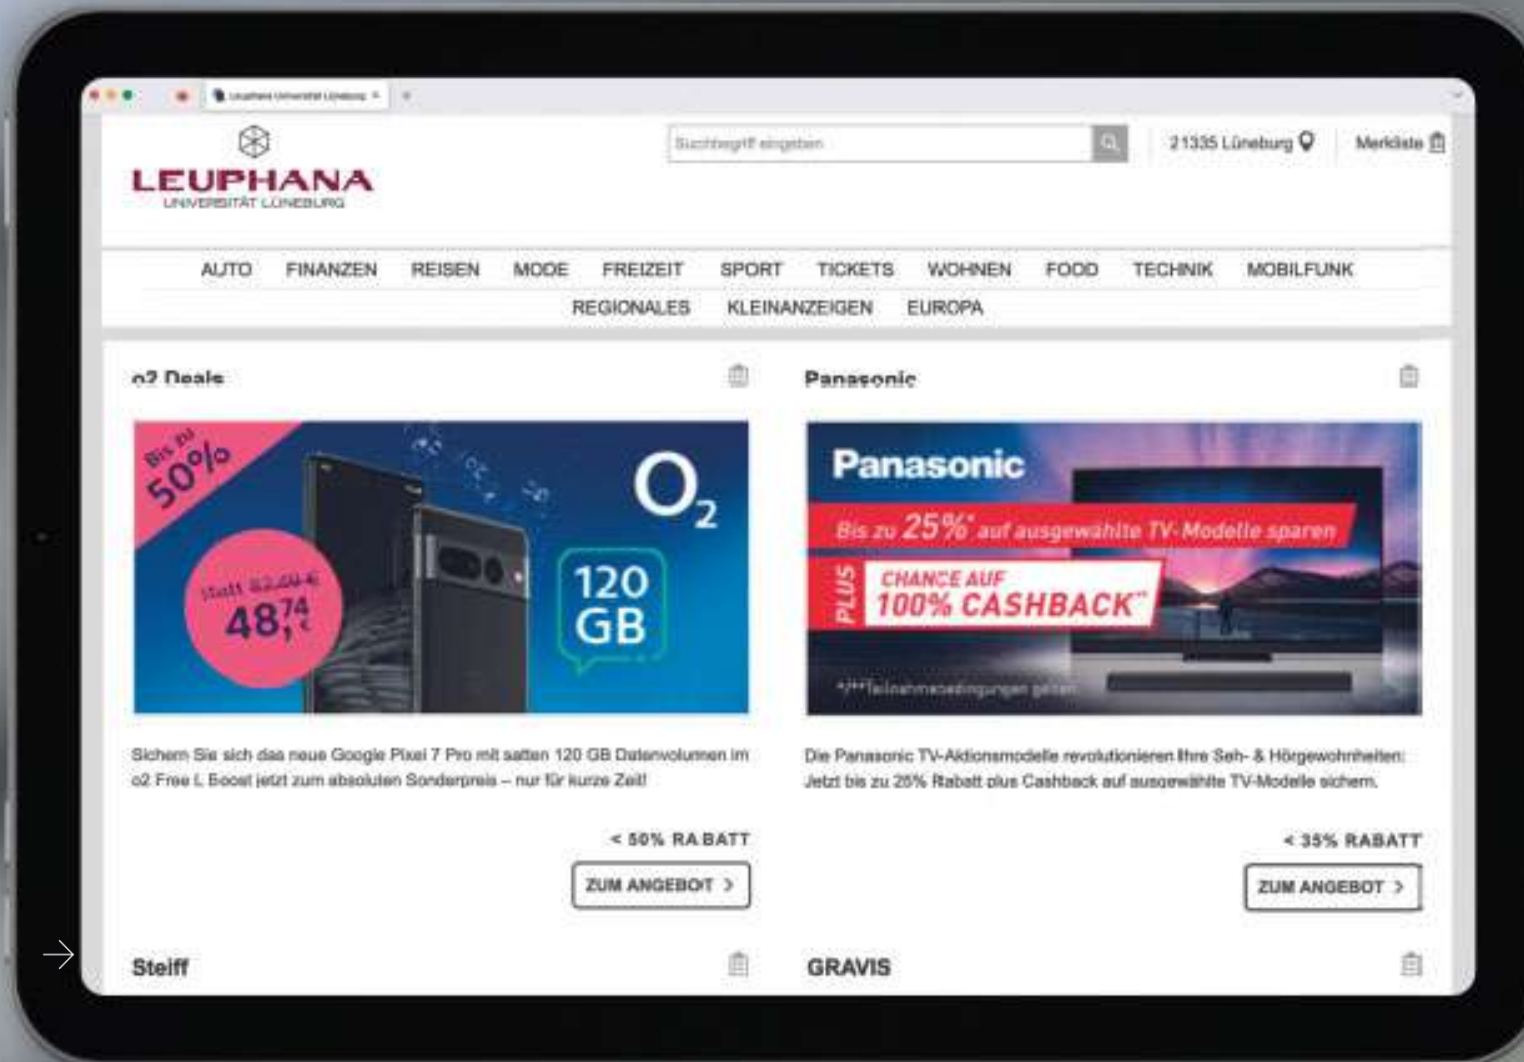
Leuphana Universität Lüneburg ×

LEUPHANA
UNIVERSITÄT LÜNEBURG

Suchbegriff eingeben

21335 Lüneburg

Merkliste

AUTO FINANZEN REISEN MODE FREIZEIT SPORT TICKETS WOHNEN FOOD TECHNIK MOBILFUNK
REGIONALES KLEINANZEIGEN EUROPA

o2 Deals

Bis zu 50%

statt 82,49 €
48,74 €

$O_2$

120 GB

Sichern Sie sich das neue Google Pixel 7 Pro mit satten 120 GB Datenvolumen im o2 Free L Boost jetzt zum absoluten Sonderpreis – nur für kurze Zeit!

< 50% RABATT

ZUM ANGEBOT >

Panasonic

Panasonic

Bis zu 25%* auf ausgewählte TV-Modelle sparen

PLUS CHANCE AUF 100% CASHBACK**

*/**Teilnahmebedingungen gelten

Die Panasonic TV-Aktionsmodelle revolutionieren Ihre Seh- & Hörgewohnheiten: Jetzt bis zu 25% Rabatt plus Cashback auf ausgewählte TV-Modelle sichern.

< 35% RABATT

ZUM ANGEBOT >

Steiff

GRAVIS